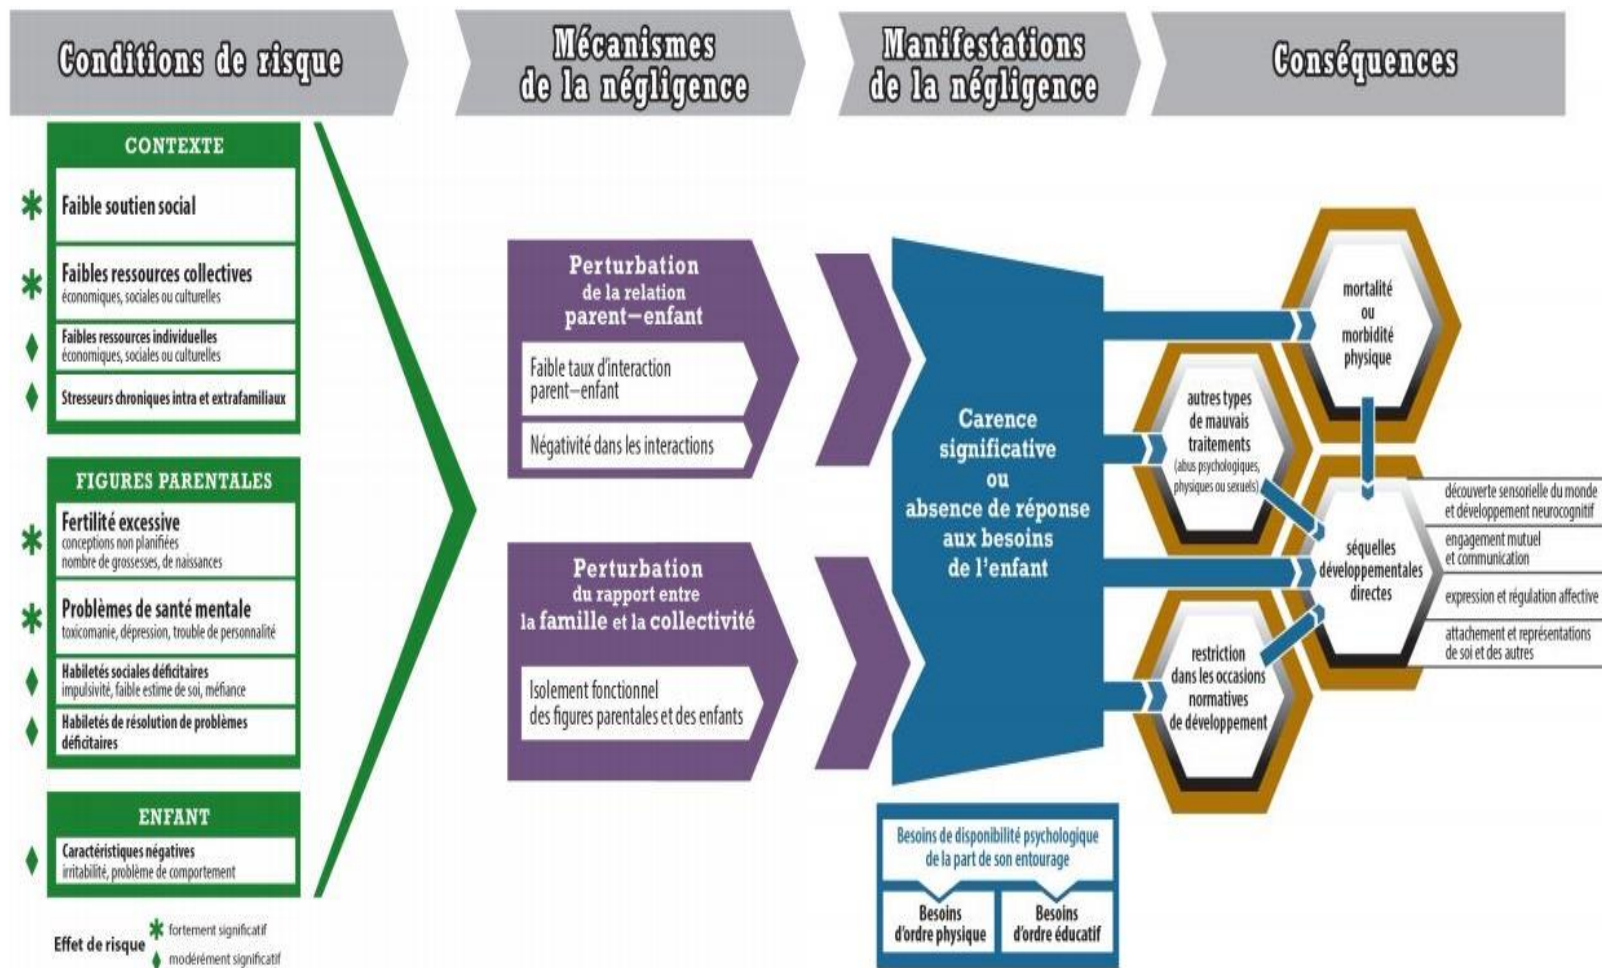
Conditions de risque

Mécanismes de la négligence

Manifestations de la négligence

Conséquences

CONTEXTE

✱ Faible soutien social

✱ Faibles ressources collectives
économiques, sociales ou culturelles

♦ Faibles ressources individuelles
économiques, sociales ou culturelles

♦ Stresseurs chroniques intra et extrafamiliaux

FIGURES PARENTALES

✱ Fertilité excessive
conceptions non planifiées
nombre de grossesses, de naissances

✱ Problèmes de santé mentale
toxicomanie, dépression, trouble de personnalité

♦ Habiletés sociales déficitaires
impulsivité, faible estime de soi, méfiance

♦ Habiletés de résolution de problèmes déficitaires

ENFANT

♦ Caractéristiques négatives
irritabilité, problème de comportement

Effet de risque ✱ fortement significatif ♦ modérément significatif

Perturbation de la relation parent–enfant

Faible taux d'interaction parent–enfant

Négativité dans les interactions

Perturbation du rapport entre la famille et la collectivité

Isolement fonctionnel des figures parentales et des enfants

Carence significative ou absence de réponse aux besoins de l'enfant

Besoins de disponibilité psychologique de la part de son entourage

Besoins d'ordre physique

Besoins d'ordre éducatif

mortalité ou morbidité physique

autres types de mauvais traitements (abus psychologiques, physiques ou sexuels)

séquelles développementales directes

restriction dans les occasions normatives de développement

découverte sensorielle du monde et développement neurocognitif

engagement mutuel et communication

expression et régulation affective

attachement et représentations de soi et des autres